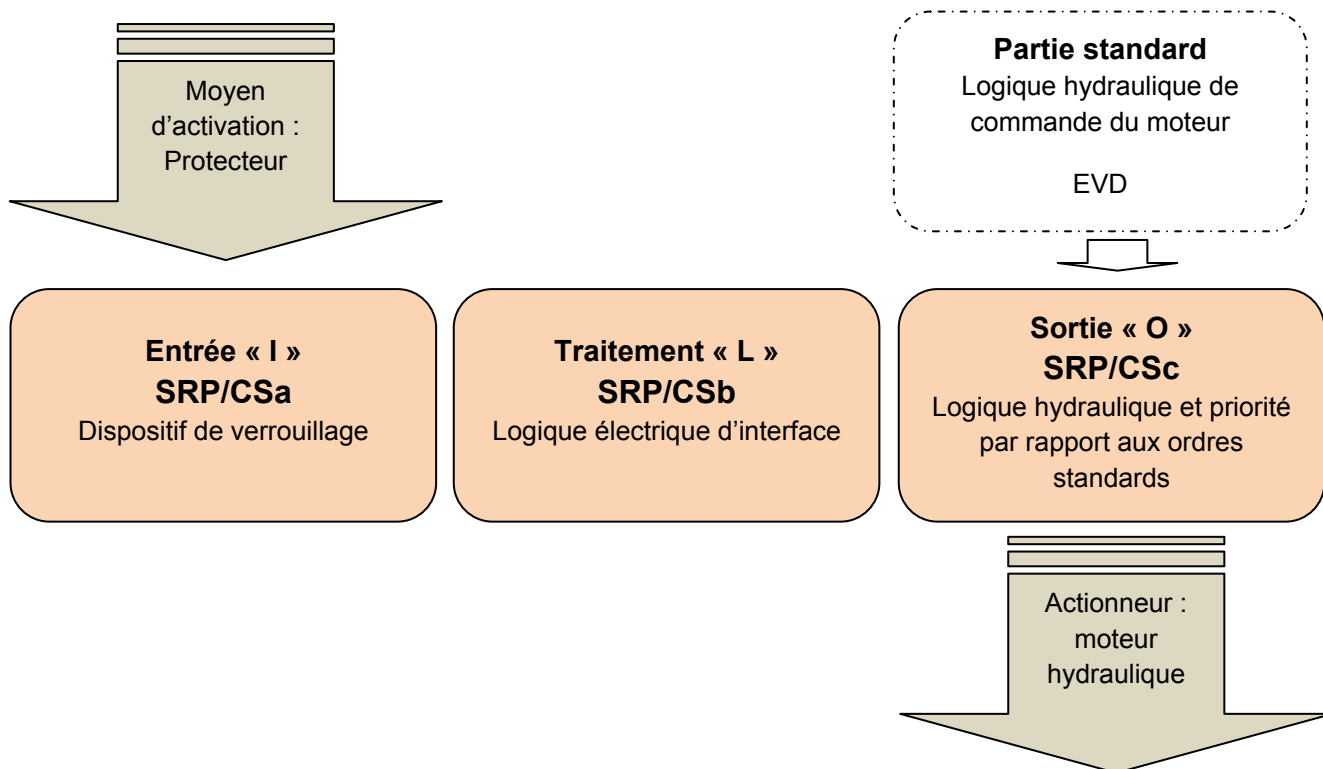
Moyen d'activation : Protecteur

Partie standard
Logique hydraulique de commande du moteur

EVD

Entrée « I »
SRP/CSa
Dispositif de verrouillage

Traitement « L »
SRP/CSb
Logique électrique d'interface

Sortie « O »
SRP/CSc
Logique hydraulique et priorité par rapport aux ordres standards

Actionneur : moteur hydraulique